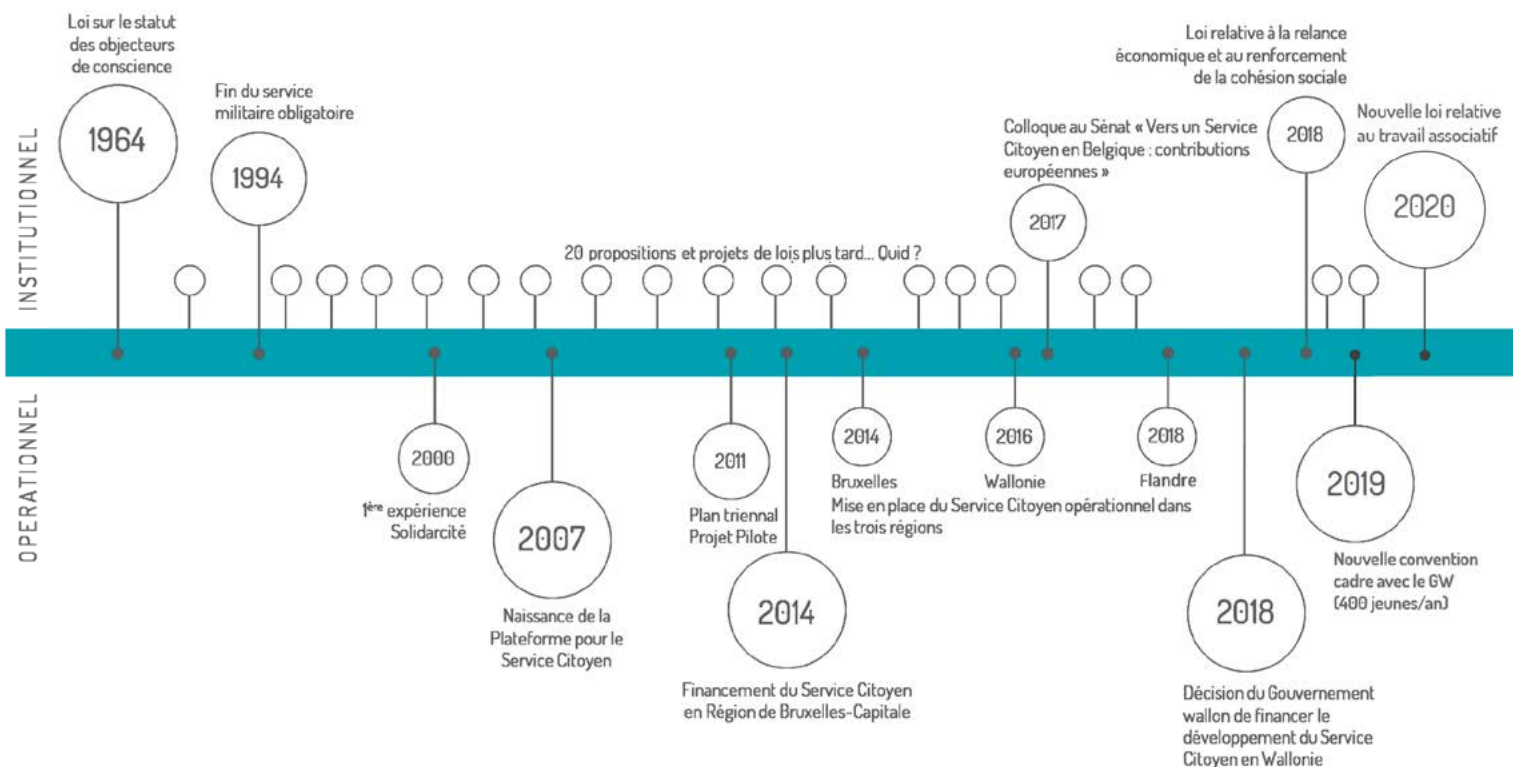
INSTITUTIONNEL

Loi sur le statut des objecteurs de conscience

1964

Fin du service militaire obligatoire

1994

20 propositions et projets de lois plus tard... Quid ?

Colloque au Sénat « Vers un Service Citoyen en Belgique : contributions européennes »

2017

Loi relative à la relance économique et au renforcement de la cohésion sociale

2018

Nouvelle loi relative au travail associatif

2020

OPERATIONNEL

2000

1$^{ère}$ expérience Solidarcité

2007

Naissance de la Plateforme pour le Service Citoyen

2011

Plan triennal Projet Pilote

2014

Financement du Service Citoyen en Région de Bruxelles-Capitale

2014

Bruxelles

2016

Wallonie

2018

Flandre

Mise en place du Service Citoyen opérationnel dans les trois régions

2018

Décision du Gouvernement wallon de financer le développement du Service Citoyen en Wallonie

2019

Nouvelle convention cadre avec le GW (400 jeunes/an)